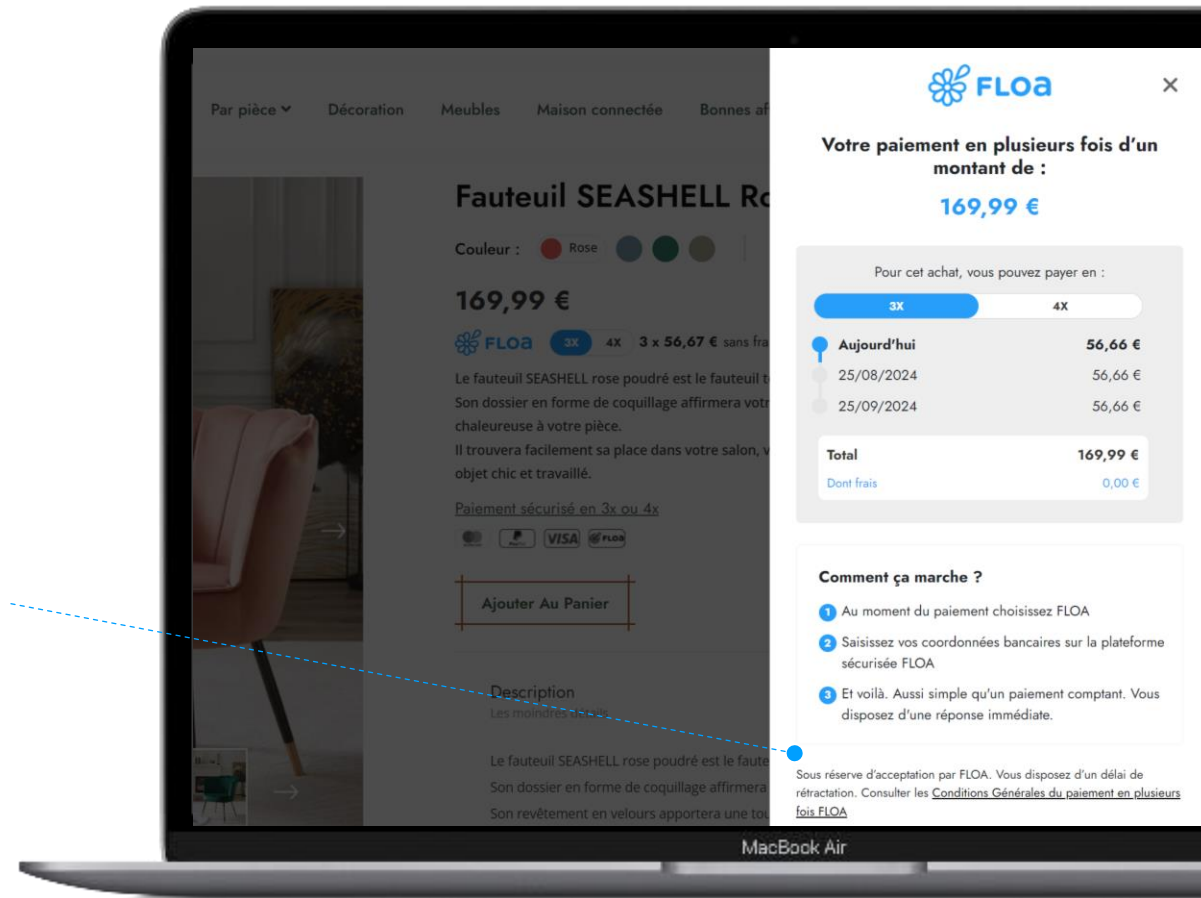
Par pièce Décoration Meubles Maison connectée Bonnes af

Fauteuil SEASHELL Ro

Couleur : Rose

169,99 €

FLOA 3X 4X 3 x 56,67 € sans fra

Le fauteuil SEASHELL rose poudré est le fauteuil t
Son dossier en forme de coquillage affirmera votr
chaleureuse à votre pièce.
Il trouvera facilement sa place dans votre salon, v
objet chic et travaillé.

Paiement sécurisé en 3x ou 4x

VISA FLOA

Ajouter Au Panier

Description
Les moindres détails

Le fauteuil SEASHELL rose poudré est le faute
Son dossier en forme de coquillage affirmera
Son revêtement en velours apportera une tou

FLOA

×

Votre paiement en plusieurs fois d'un montant de :

169,99 €

Pour cet achat, vous pouvez payer en :

3X 4X

| | |
|---|---|
| Aujourd'hui | 56,66 € |
| 25/08/2024 | 56,66 € |
| 25/09/2024 | 56,66 € |

| | |
|---|---|
| Total | 169,99 € |
| Dont frais | 0,00 € |

Comment ça marche ?

1 Au moment du paiement choisissez FLOA

2 Saisissez vos coordonnées bancaires sur la plateforme sécurisée FLOA

3 Et voilà. Aussi simple qu'un paiement comptant. Vous disposez d'une réponse immédiate.

Sous réserve d'acceptation par FLOA. Vous disposez d'un délai de rétractation. Consulter les Conditions Générales du paiement en plusieurs fois FLOA

MacBook Air